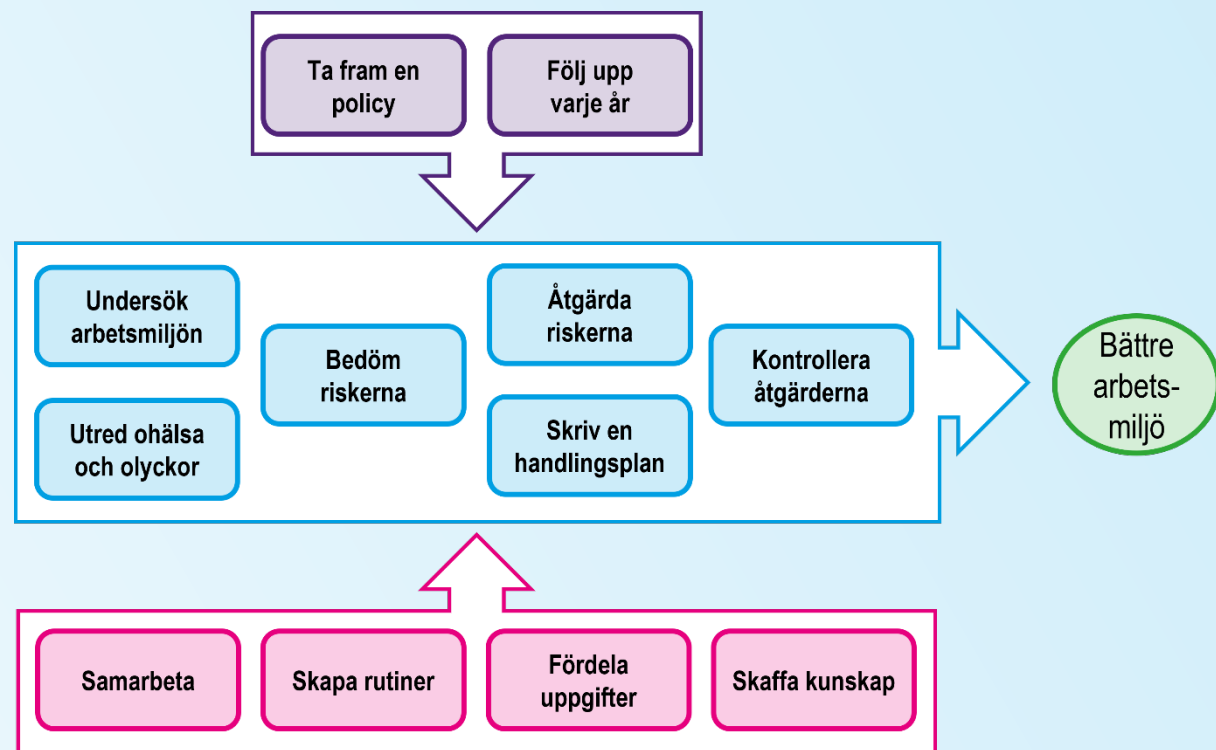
Ta fram en policy

Följ upp varje år

Undersök arbetsmiljön

Utred ohälsa och olyckor

Bedöm riskerna

Åtgärda riskerna

Skriv en handlingsplan

Kontrollera åtgärderna

Bättre arbetsmiljö

Samarbeta

Skapa rutiner

Fördela uppgifter

Skaffa kunskap